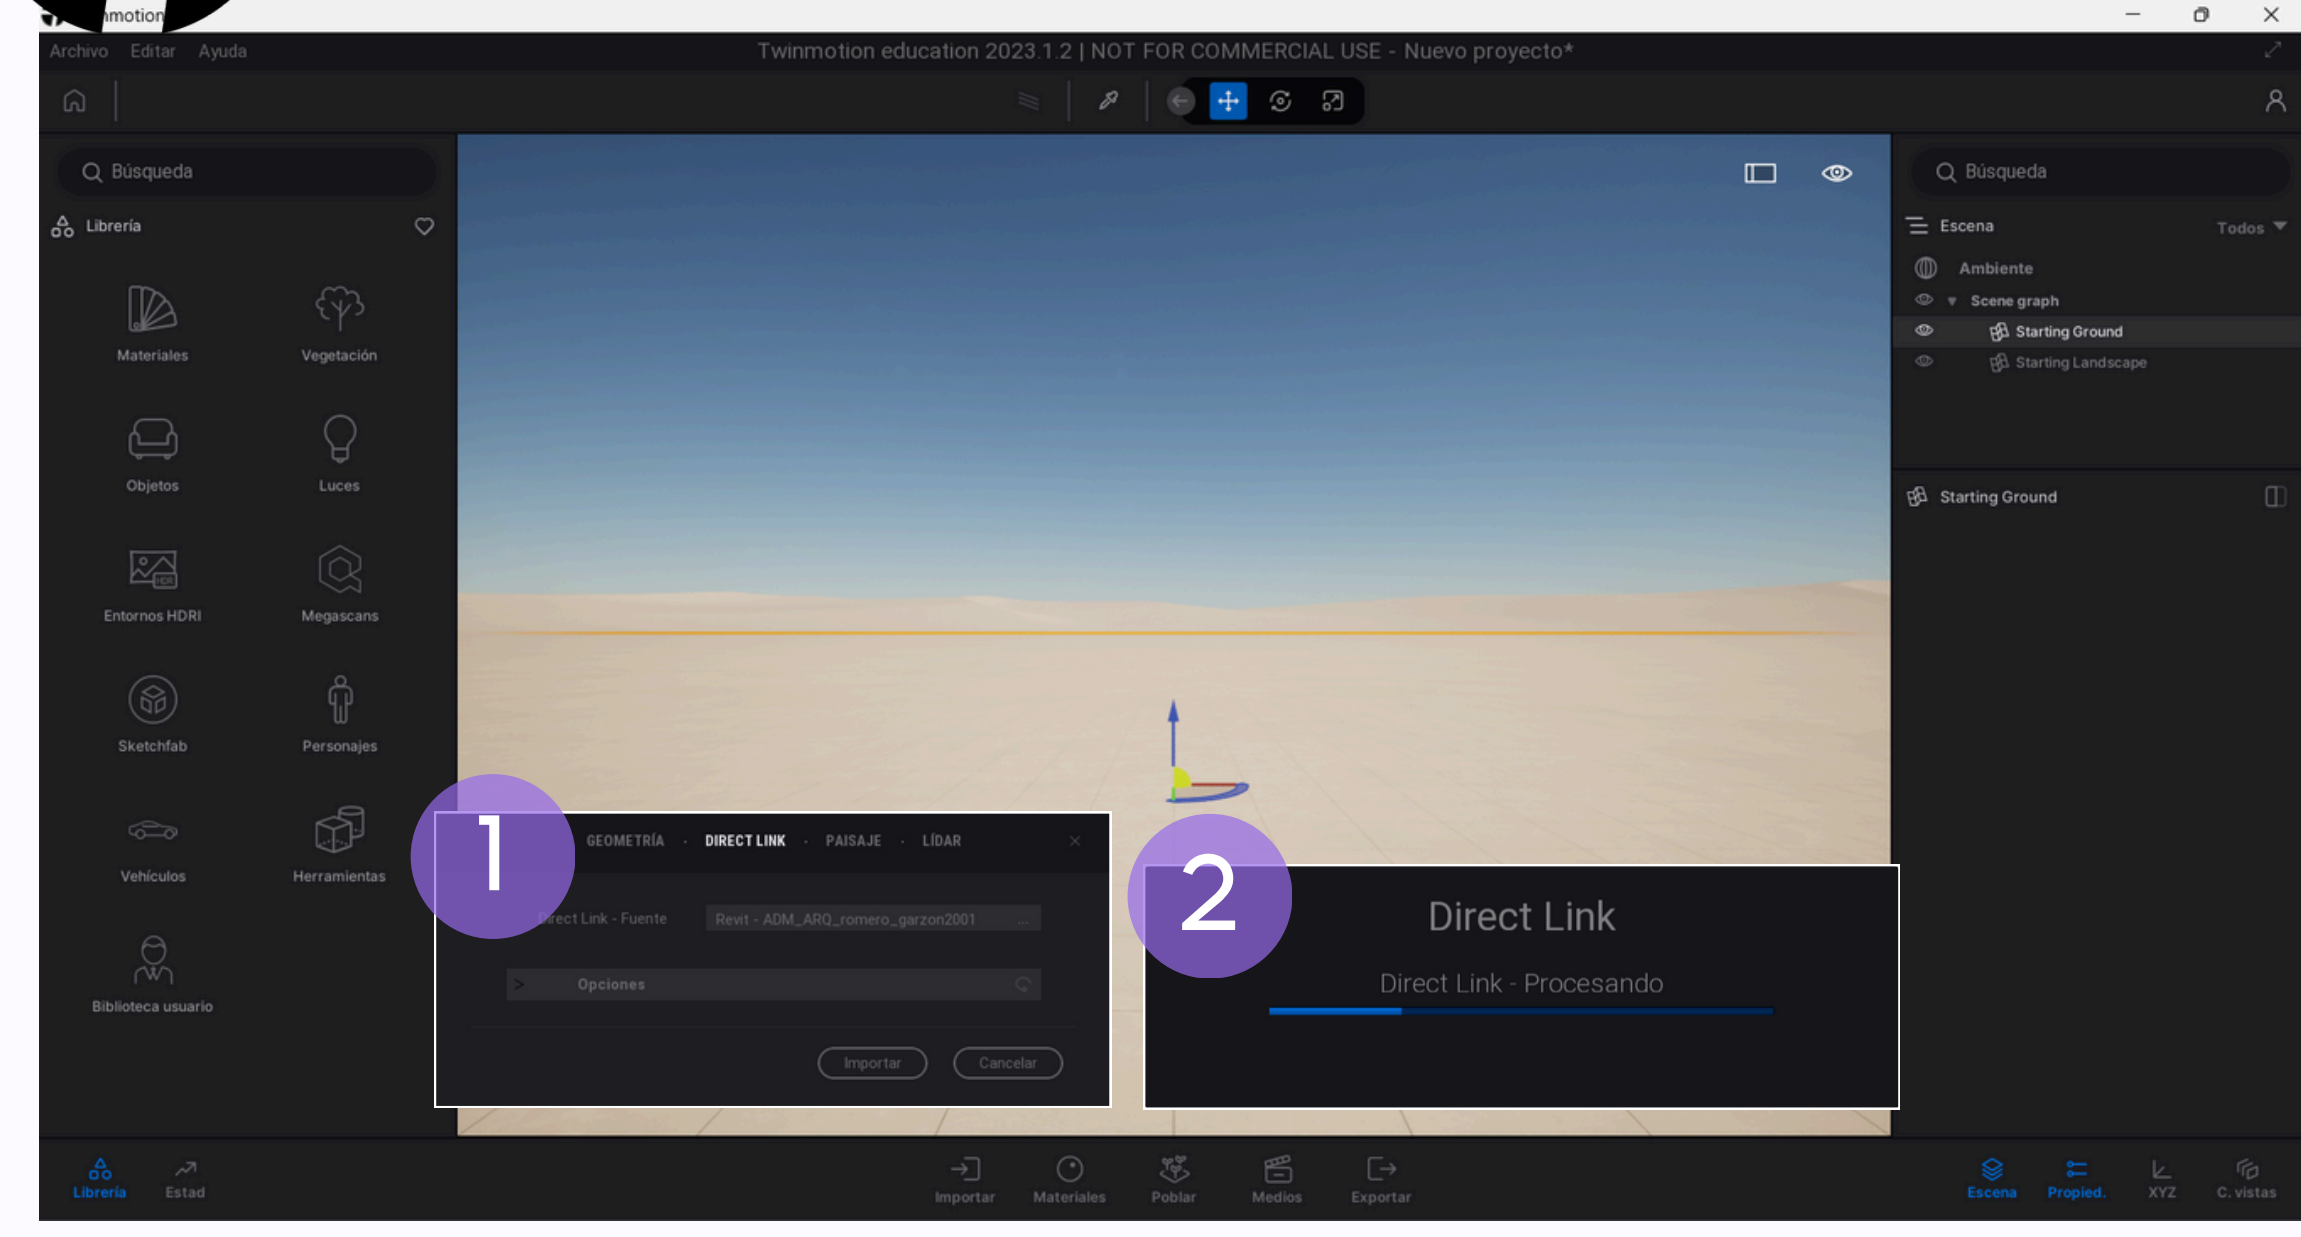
nmotion

Archivo Editar Ayuda

Twinmotion education 2023.1.2 | NOT FOR COMMERCIAL USE - Nuevo proyecto*

Búsqueda

Librería

Materiales
Vegetación
Objetos
Luces
Entornos HDRI
Megascans
Sketchfab
Personajes
Vehículos
Herramientas
Biblioteca usuario

Búsqueda

Escena
Todos
Ambiente
Scene graph
Starting Ground
Starting Landscape

Starting Ground

1

GEOMETRÍA · DIRECT LINK · PAISAJE · LÍDAR

irect Link - Fuente
Revit - ADM_ARQ_romero_garzon2001 ...

Opciones

Importar
Cancelar

2

Direct Link

Direct Link - Procesando

Librería
Estad
Importar
Materiales
Poblar
Medios
Exportar
Escena
Propied.
XYZ
C. vistas